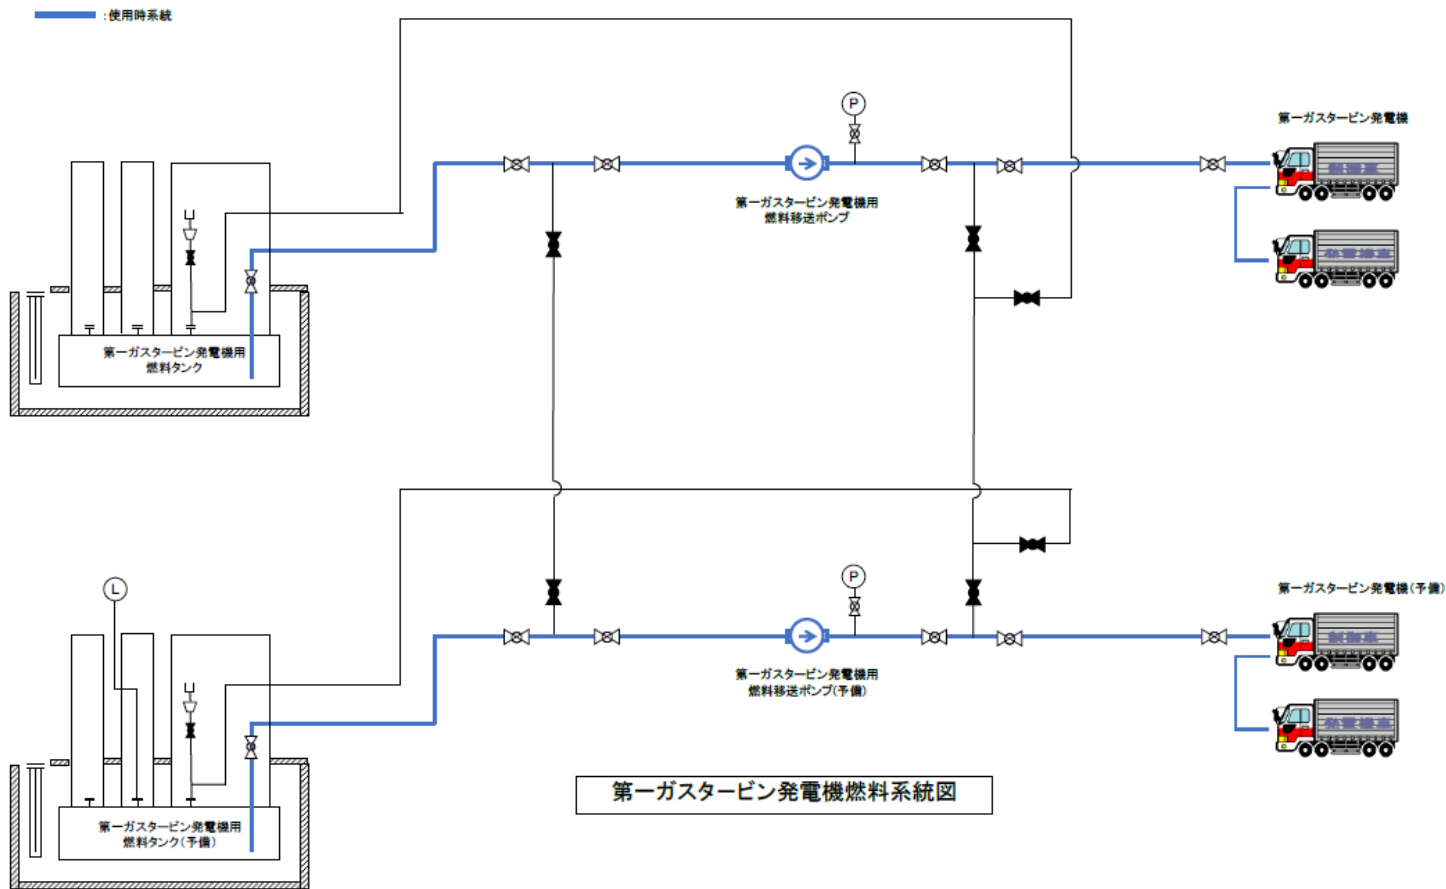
:使用時系統

P

第一ガスタービン発電機

第一ガスタービン発電機用
燃料移送ポンプ

第一ガスタービン発電機用
燃料タンク

L

P

第一ガスタービン発電機(予備)

第一ガスタービン発電機用
燃料移送ポンプ(予備)

第一ガスタービン発電機用
燃料タンク(予備)

第一ガスタービン発電機燃料系統図